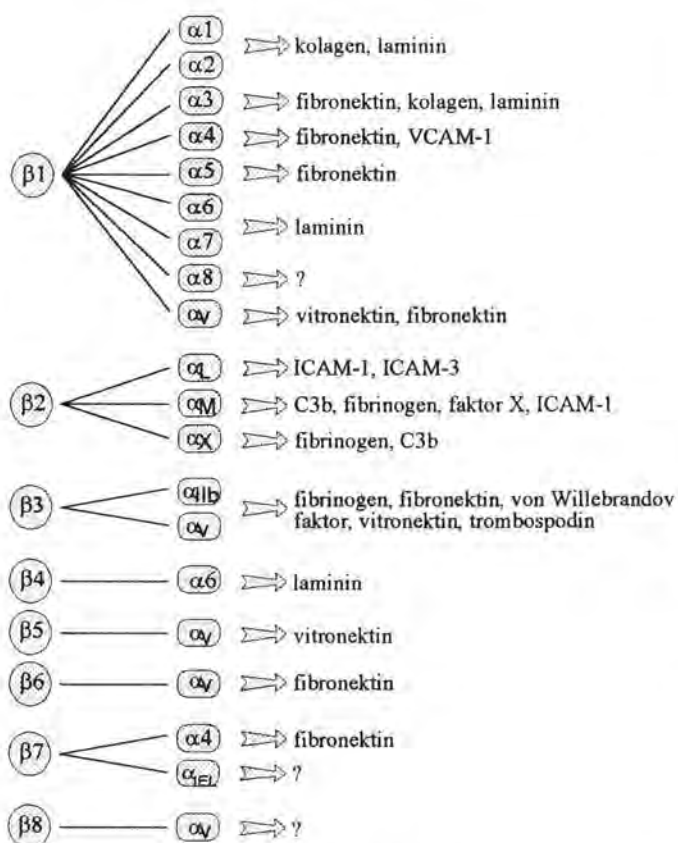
$\beta1$

$\alpha1$ kolagen, laminin
$\alpha2$
$\alpha3$ fibronektin, kolagen, laminin
$\alpha4$ fibronektin, VCAM-1
$\alpha5$ fibronektin
$\alpha6$
$\alpha7$ laminin
$\alpha8$ ?
$\alpha_V$ vitronektin, fibronektin

$\beta2$

$\alpha_L$ ICAM-1, ICAM-3
$\alpha_M$ C3b, fibrinogen, faktor X, ICAM-1
$\alpha_X$ fibrinogen, C3b

$\beta3$

$\alpha_{IIb}$
$\alpha_V$ fibrinogen, fibronektin, von Willebrandov faktor, vitronektin, trombospodin

$\beta4$ $\alpha6$ laminin

$\beta5$ $\alpha_V$ vitronektin

$\beta6$ $\alpha_V$ fibronektin

$\beta7$

$\alpha4$ fibronektin
$\alpha_{IEL}$ ?

$\beta8$ $\alpha_V$ ?